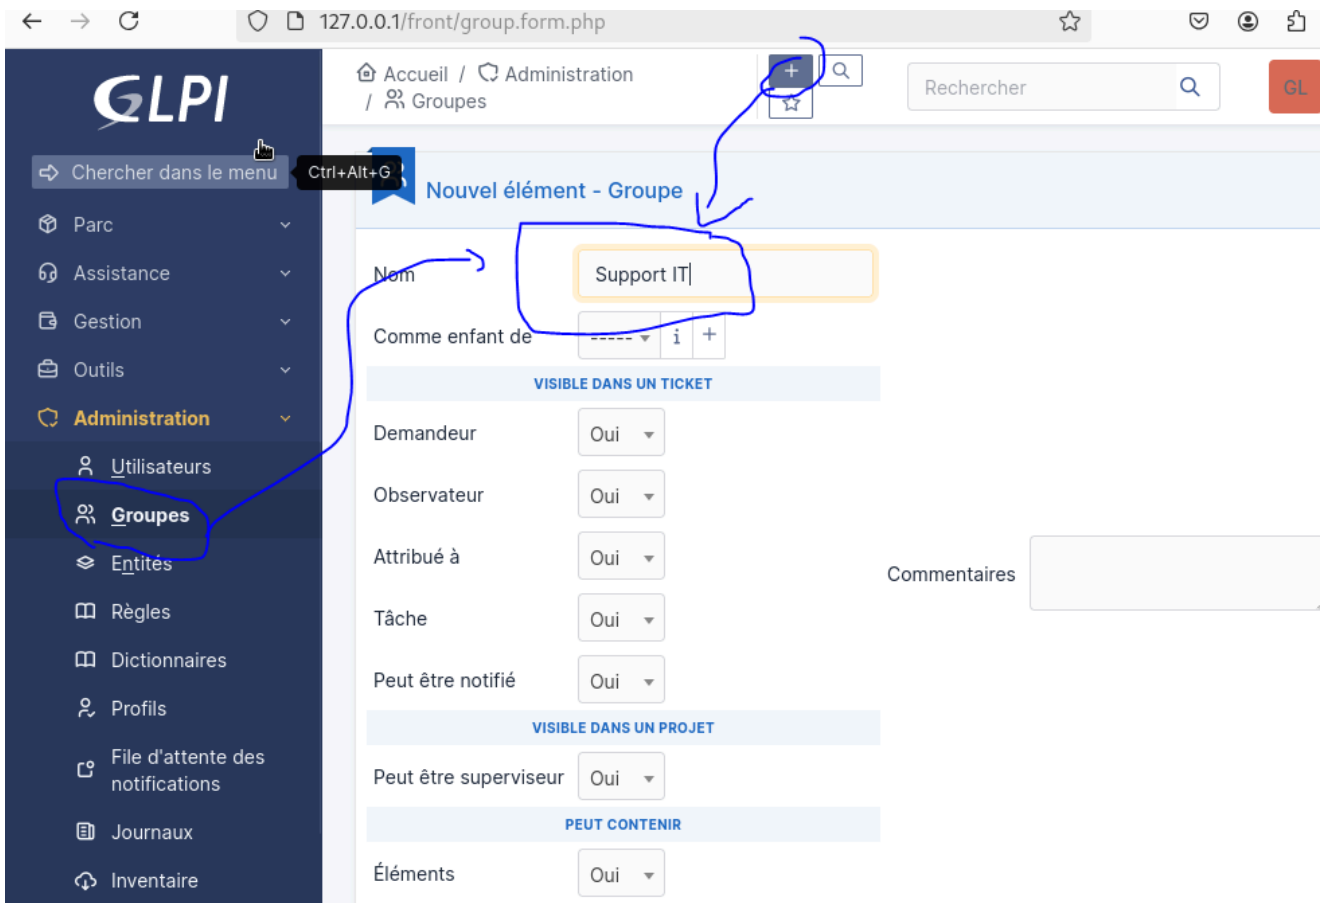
127.0.0.1/front/group.form.php

GLPI

Chercher dans le menu Ctrl+Alt+G

Parc
Assistance
Gestion
Outils
Administration
Utilisateurs
Groupes
Entités
Règles
Dictionnaires
Profils
File d'attente des notifications
Journaux
Inventaire

Accueil / Administration / Groupes

+

Rechercher

GL

Nouvel élément - Groupe

Nom Support IT
Comme enfant de ----- i +

VISIBLE DANS UN TICKET
Demandeur Oui
Observateur Oui
Attribué à Oui
Tâche Oui
Peut être notifié Oui

Commentaires

VISIBLE DANS UN PROJET
Peut être superviseur Oui

PEUT CONTENIR
Éléments Oui